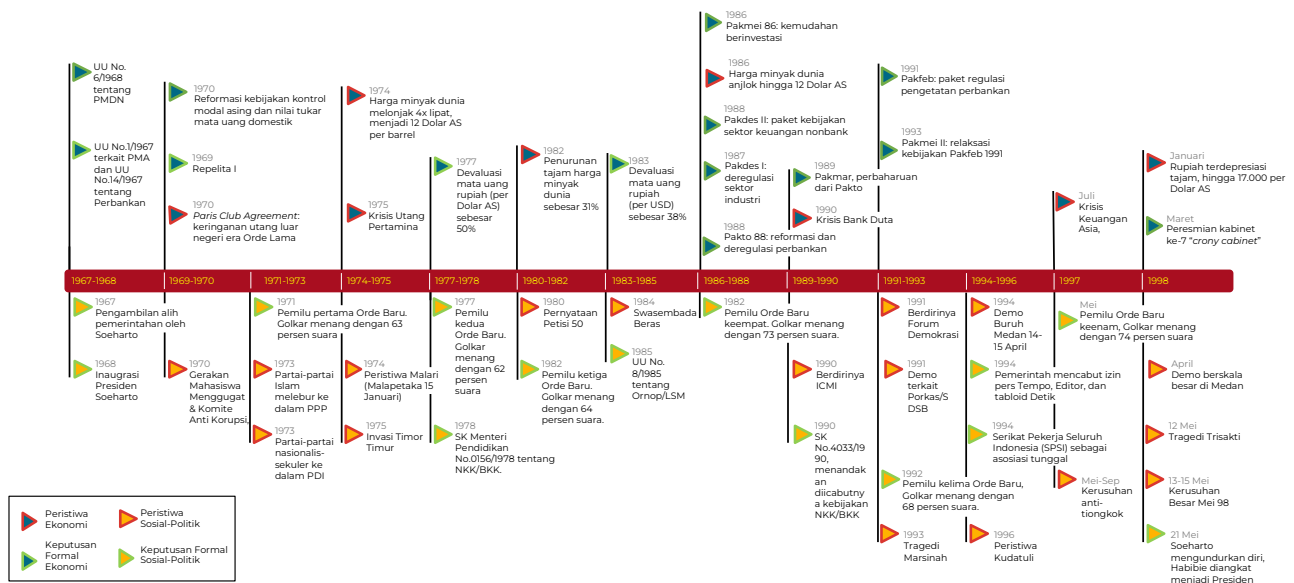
UU No. 6/1968 tentang PMDN

UU No.1/1967 terkait PMA dan UU No.14/1967 tentang Perbankan

1970
Reformasi kebijakan kontrol modal asing dan nilai tukar mata uang domestik

1969
Repelita I

1970
*Paris Club Agreement*: keringanan utang luar negeri era Orde Lama

1974
Harga minyak dunia melonjak 4x lipat, menjadi 12 Dolar AS per barrel

1975
Krisis Utang Pertamina

1977
Devaluasi mata uang rupiah (per Dolar AS) sebesar 50%

1982
Penurunan tajam harga minyak dunia sebesar 31%

1983
Devaluasi mata uang rupiah (per USD) sebesar 38%

1986
Pakmei 86: kemudahan berinvestasi

1986
Harga minyak dunia anjlok hingga 12 Dolar AS

1988
Pakdes II: paket kebijakan sektor keuangan nonbank

1987
Pakdes I: deregulasi sektor industri

1988
Pakto 88: reformasi dan deregulasi perbankan

1989
Pakmar, perbaharuan dari Pakto

1990
Krisis Bank Duta

1991
Pakfeb: paket regulasi pengetatan perbankan

1993
Pakmei II: relaksasi kebijakan Pakfeb 1991

Juli
Krisis Keuangan Asia,

Januari
Rupiah terdepresiasi tajam, hingga 17.000 per Dolar AS

Maret
Peresmian kabinet ke-7 *"crony cabinet"*

1967-1968 | 1969-1970 | 1971-1973 | 1974-1975 | 1977-1978 | 1980-1982 | 1983-1985 | 1986-1988 | 1989-1990 | 1991-1993 | 1994-1996 | 1997 | 1998

1967
Pengambilan alih pemerintahan oleh Soeharto

1968
Inaugrasi Presiden Soeharto

1970
Gerakan Mahasiswa Menggugat & Komite Anti Korupsi,

1971
Pemilu pertama Orde Baru. Golkar menang dengan 63 persen suara

1973
Partai-partai Islam melebur ke dalam PPP

1973
Partai-partai nasionalis-sekuler ke dalam PDI

1974
Peristiwa Malari (Malapetaka 15 Januari)

1975
Invasi Timor Timur

1977
Pemilu kedua Orde Baru. Golkar menang dengan 62 persen suara

1978
SK Menteri Pendidikan No.0156/1978 tentang NKK/BKK.

1980
Pernyataan Petisi 50

1982
Pemilu ketiga Orde Baru. Golkar menang dengan 64 persen suara.

1984
Swasembada Beras

1985
UU No. 8/1985 tentang Ornop/LSM

1982
Pemilu Orde Baru keempat. Golkar menang dengan 73 persen suara.

1990
Berdirinya ICMI

1990
SK No.4033/1990, menandakan diicabutnya kebijakan NKK/BKK

1991
Berdirinya Forum Demokrasi

1991
Demo terkait Porkas/SDSB

1992
Pemilu kelima Orde Baru, Golkar menang dengan 68 persen suara.

1993
Tragedi Marsinah

1994
Demo Buruh Medan 14-15 April

1994
Pemerintah mencabut izin pers Tempo, Editor, dan tabloid Detik

1994
Serikat Pekerja Seluruh Indonesia (SPSI) sebagai asosiasi tunggal

1996
Peristiwa Kudatuli

Mei
Pemilu Orde Baru keenam, Golkar menang dengan 74 persen suara

Mei-Sep
Kerusuhan anti-tiongkok

April
Demo berskala besar di Medan

12 Mei
Tragedi Trisakti

13-15 Mei
Kerusuhan Besar Mei 98

21 Mei
Soeharto mengundurkan diri, Habibie diangkat menjadi Presiden

Peristiwa Ekonomi
Peristiwa Sosial-Politik
Keputusan Formal Ekonomi
Keputusan Formal Sosial-Politik